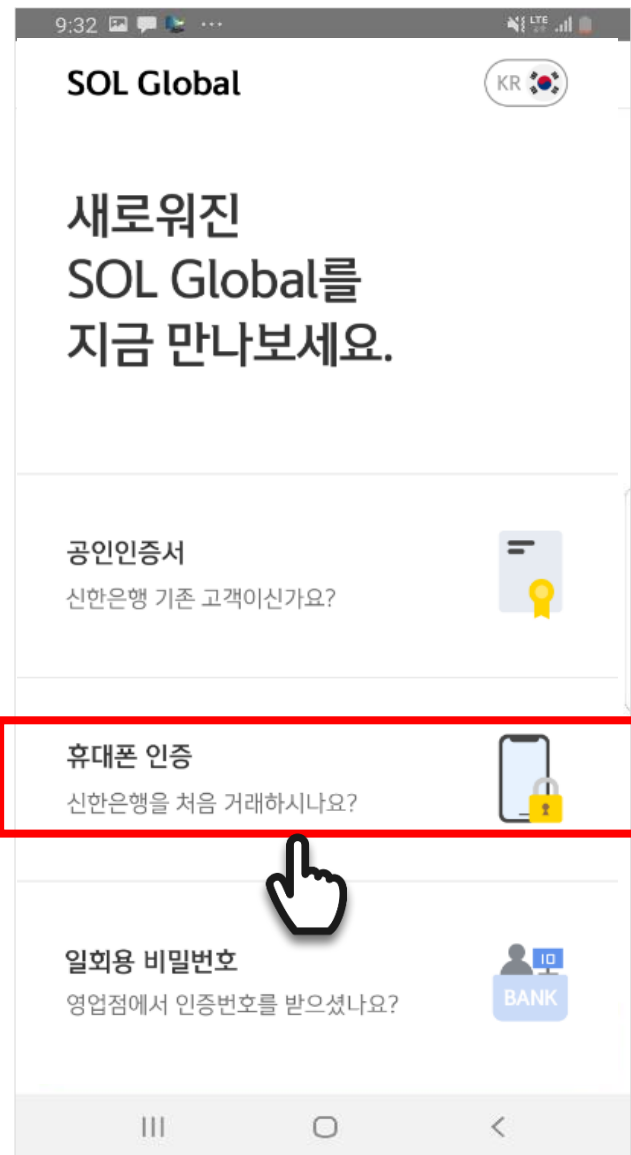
9:32

SOL Global

KR

새로워진
SOL Global를
지금 만나보세요.

공인인증서
신한은행 기존 고객이신가요?

휴대폰 인증
신한은행을 처음 거래하시나요?

일회용 비밀번호
영업점에서 인증번호를 받으셨나요?

ID
BANK